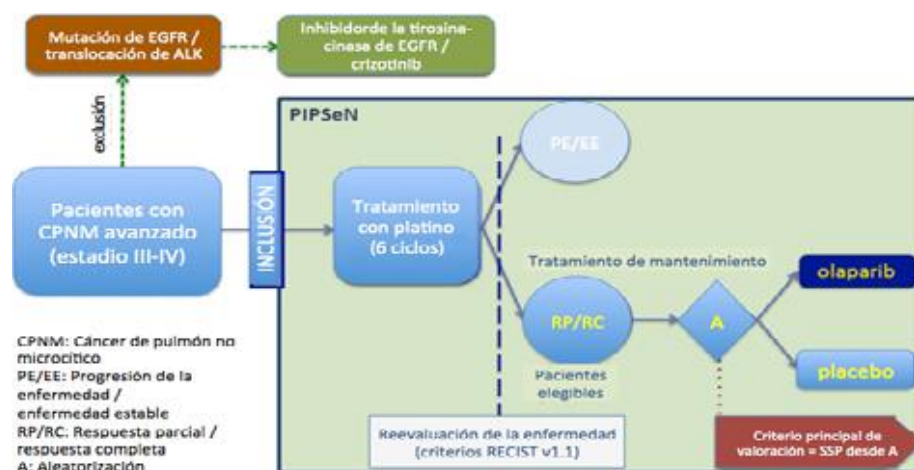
Mutación de EGFR / translocación de ALK

Inhibidorde la tirosina-cinesa de EGFR / crizotinib

exclusión

PIPSeN

Pacientes con CPNM avanzado (estadio III-IV)

INCLUSIÓN

Tratamiento con platino (6 ciclos)

PE/EE

Tratamiento de mantenimiento

RP/RC

Pacientes elegibles

A

olaparib

placebo

CPNM: Cáncer de pulmón no microcítico
PE/EE: Progresión de la enfermedad / enfermedad estable
RP/RC: Respuesta parcial / respuesta completa
A: Aleatorización

Reevaluación de la enfermedad (criterios RECIST v1.1)

Criterio principal de valoración = SSP desde A